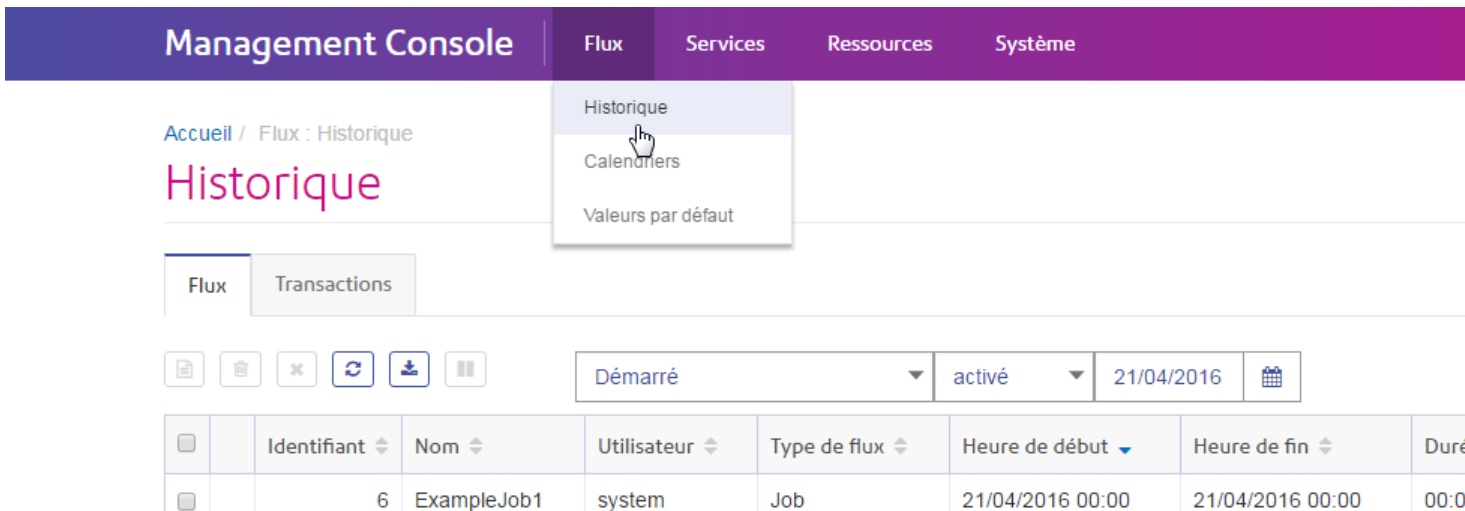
Management Console | Flux | Services | Ressources | Système

Historique
Calendriers
Valeurs par défaut

Accueil / Flux : Historique

Historique

Flux | Transactions

Démarré | activé | 21/04/2016

| | | Identifiant | Nom | Utilisateur | Type de flux | Heure de début | Heure de fin | Duré |
|---|---|---|---|---|---|---|---|---|
| | | 6 | ExampleJob1 | system | Job | 21/04/2016 00:00 | 21/04/2016 00:00 | 00:0 |